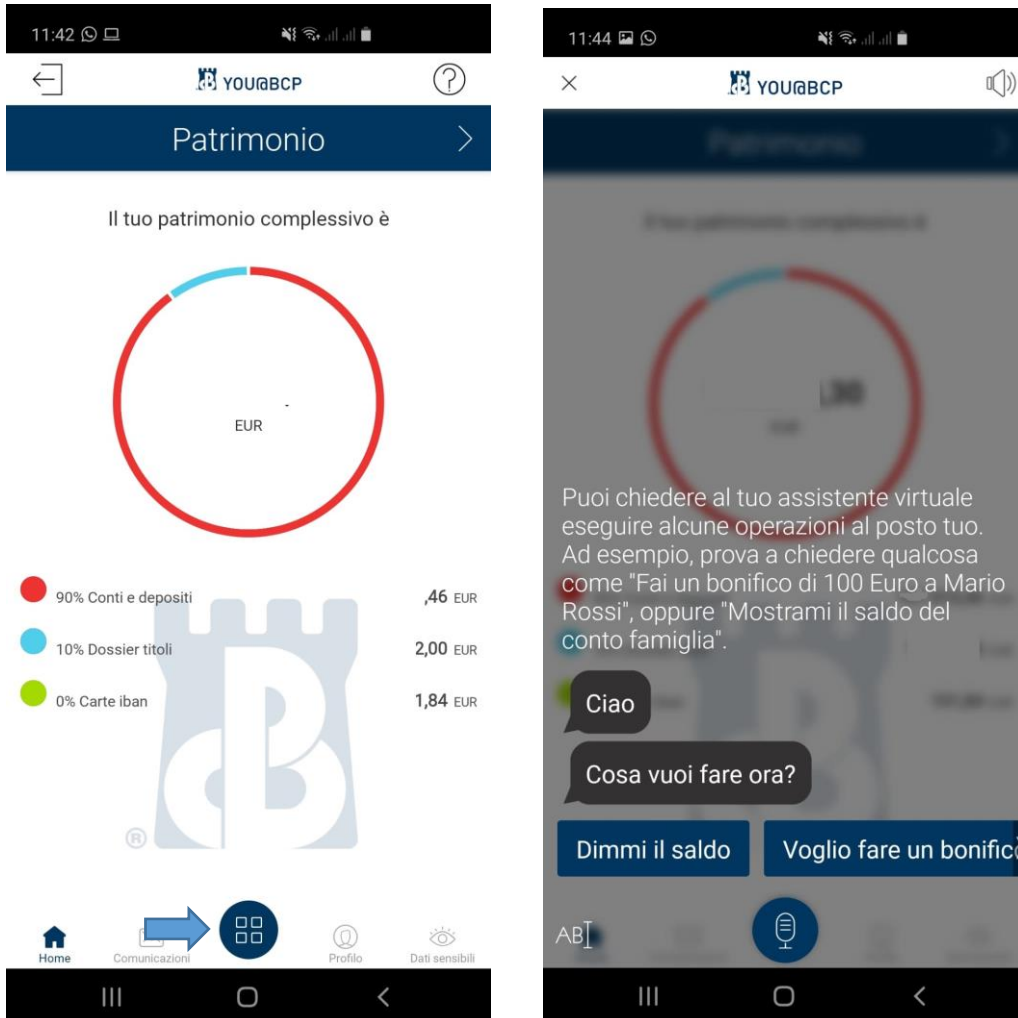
11:42

YOU@BCP

Patrimonio

Il tuo patrimonio complessivo è

EUR

90% Conti e depositi ,46 EUR

10% Dossier titoli 2,00 EUR

0% Carte iban 1,84 EUR

Home Comunicazioni Profilo Dati sensibili

11:44

YOU@BCP

Puoi chiedere al tuo assistente virtuale eseguire alcune operazioni al posto tuo. Ad esempio, prova a chiedere qualcosa come "Fai un bonifico di 100 Euro a Mario Rossi", oppure "Mostrami il saldo del conto famiglia".

Ciao

Cosa vuoi fare ora?

Dimmi il saldo

Voglio fare un bonific

AB